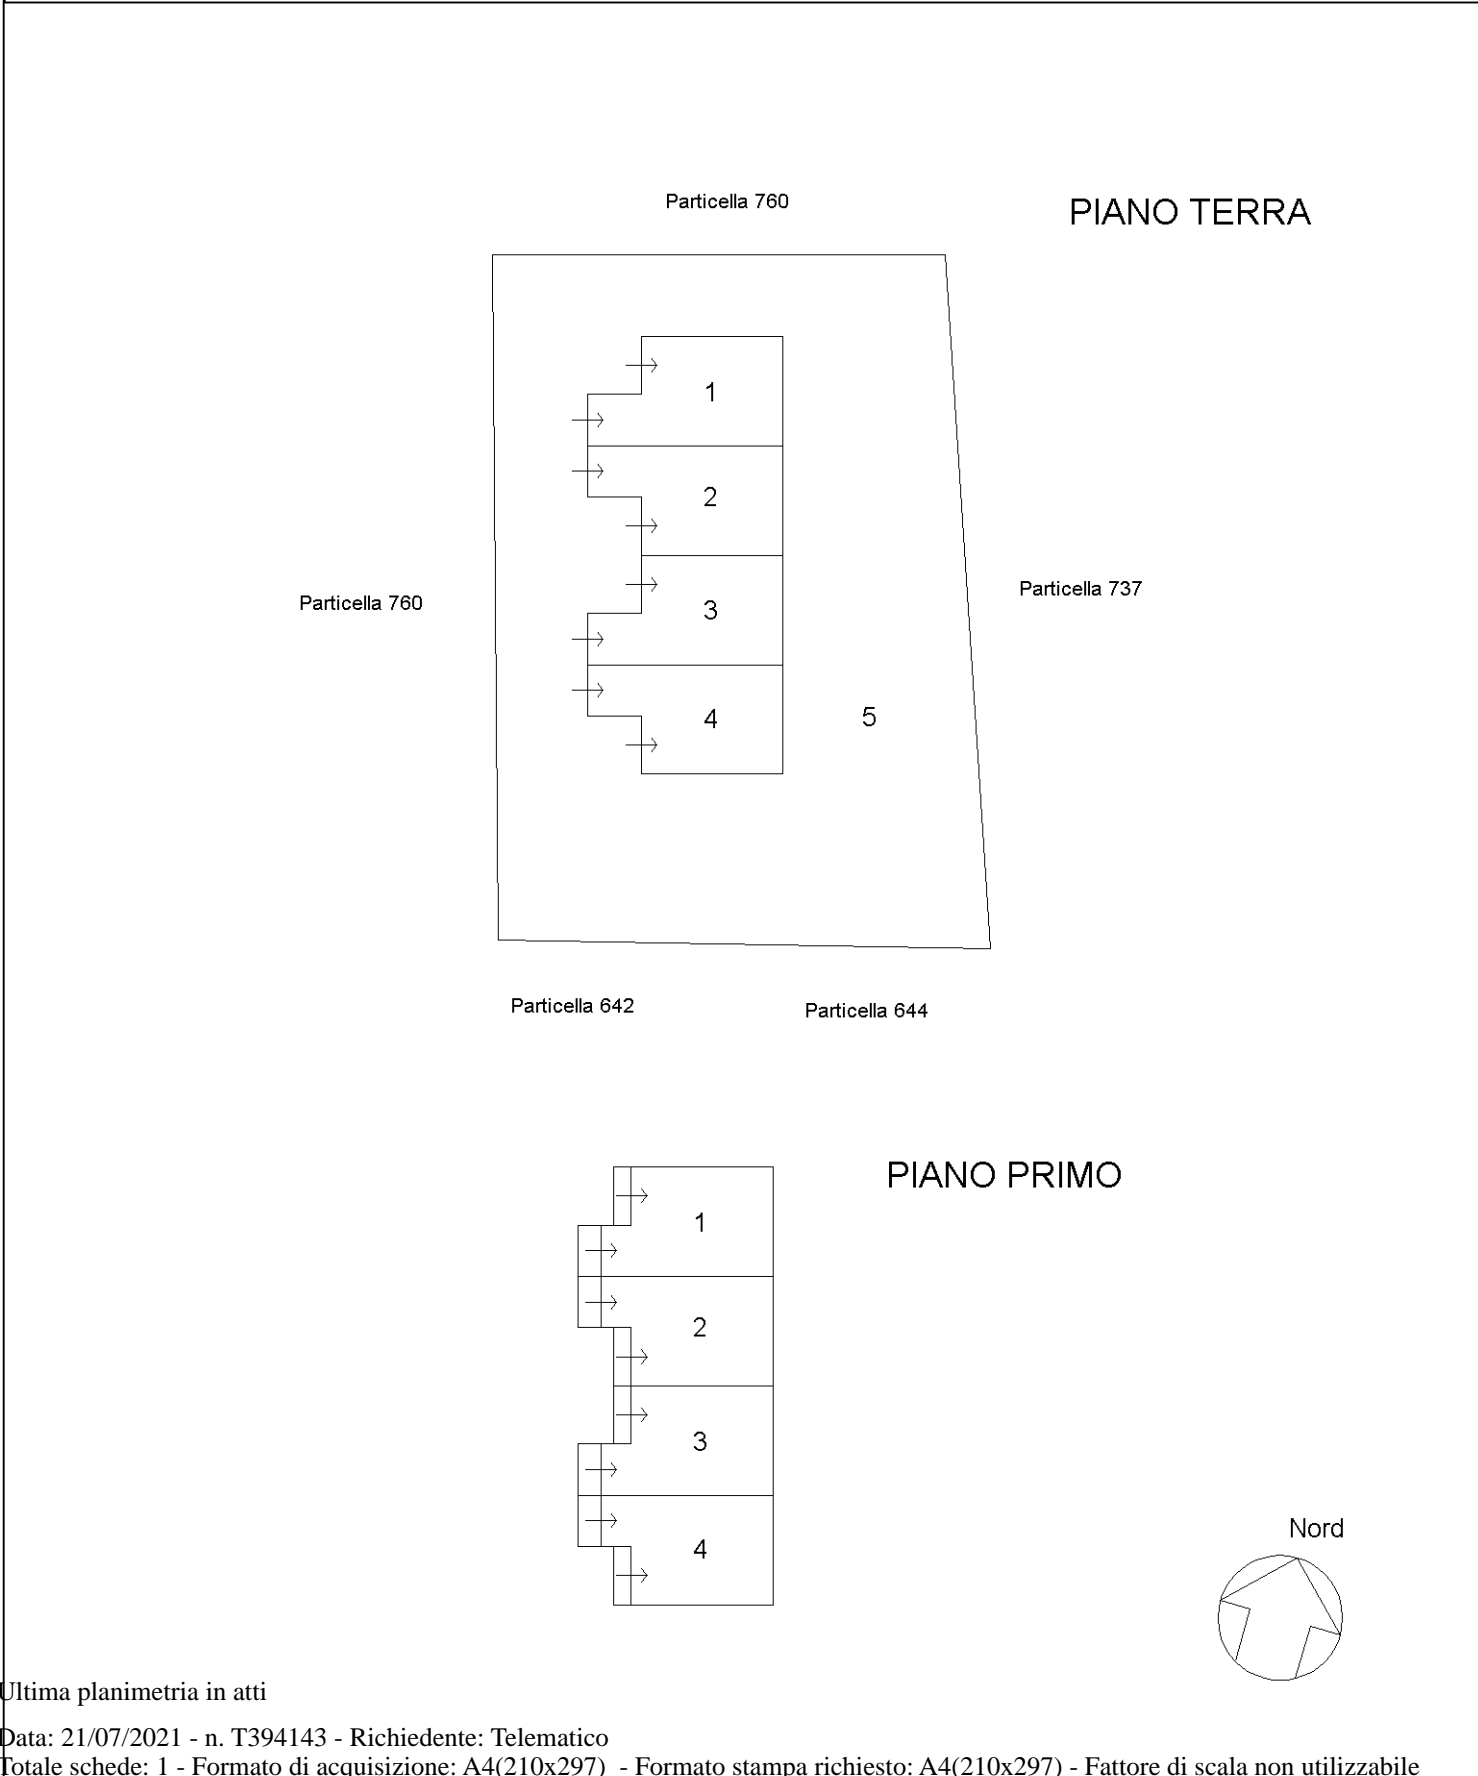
Particella 760

PIANO TERRA

1
2
3
4
5

Particella 760

Particella 737

Particella 642

Particella 644

PIANO PRIMO

1
2
3
4

Nord

Ultima planimetria in atti

Data: 21/07/2021 - n. T394143 - Richiedente: Telematico
Totale schede: 1 - Formato di acquisizione: A4(210x297) - Formato stampa richiesto: A4(210x297) - Fattore di scala non utilizzabile